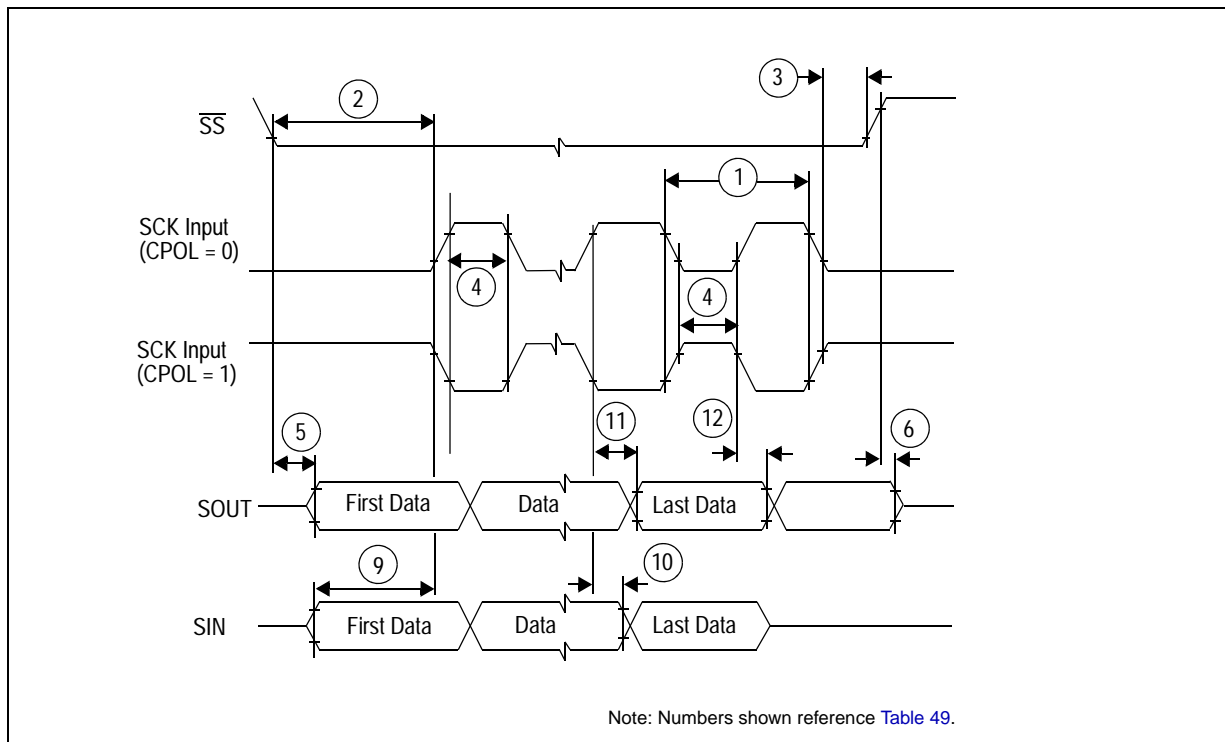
3

2

$\overline{SS}$

1

SCK Input (CPOL = 0)

4

4

SCK Input (CPOL = 1)

5

11

12

6

SOUT

First Data

Data

Last Data

9

10

SIN

First Data

Data

Last Data

Note: Numbers shown reference Table 49.